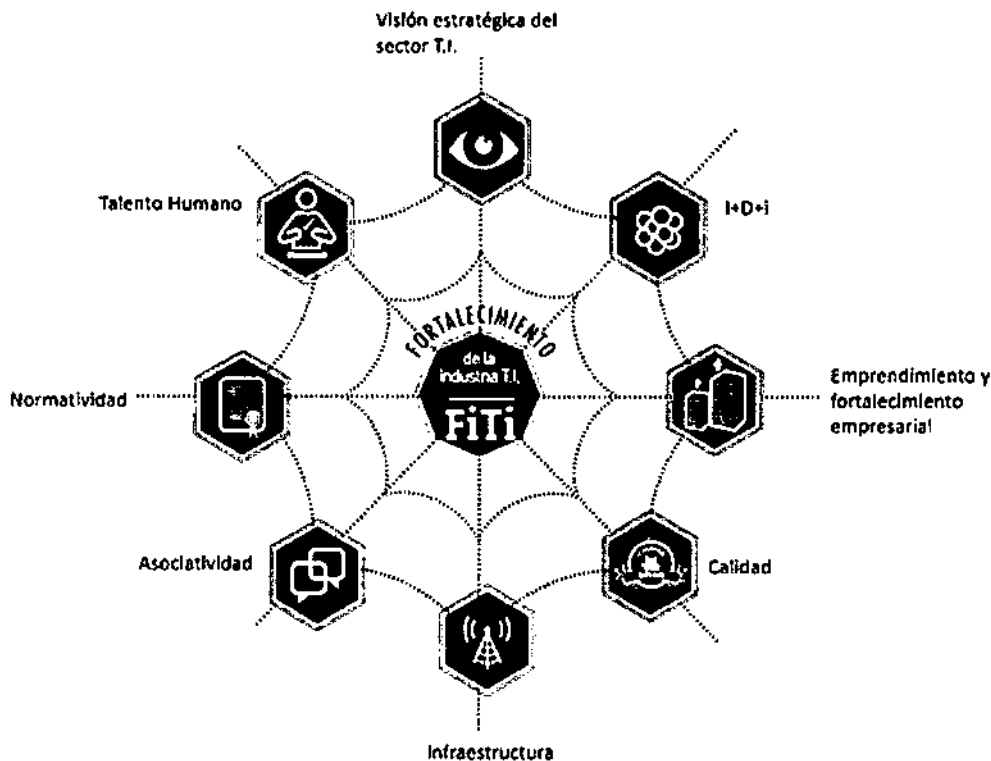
Visión estratégica del sector T.I.

Talento Humano

I+D+i

FORTALECIMIENTO

de la industria T.I.

FiTi

Normatividad

Emprendimiento y fortalecimiento empresarial

Asociatividad

Calidad

Infraestructura